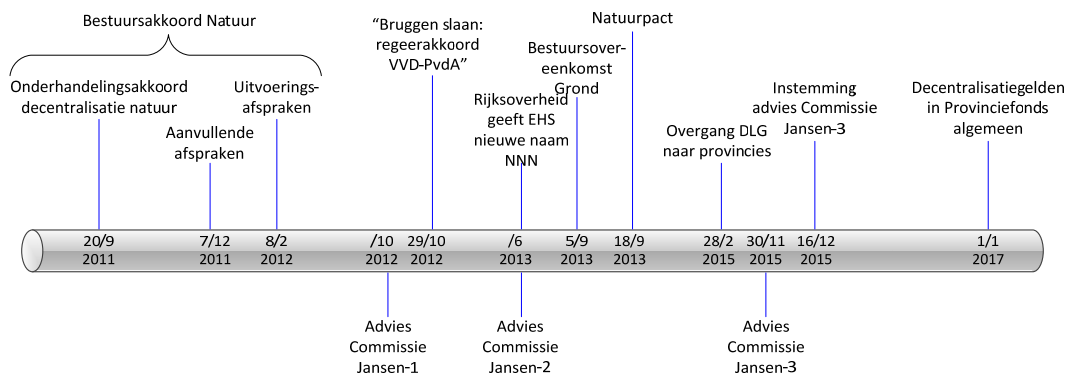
Bestuursakkoord Natuur

Onderhandelingsakkoord decentralisatie natuur

Aanvullende afspraken

Uitvoeringsafspraken

“Bruggen slaan: regeerakkoord VVD-PvdA”

Rijksoverheid geeft EHS nieuwe naam NNN

Bestuursovereenkomst Grond

Natuurpact

Overgang DLG naar provincies

Instemming advies Commissie Jansen-3

Decentralisatiegelden in Provinciefonds algemeen

20/9 2011

7/12 2011

8/2 2012

/10 2012

29/10 2012

/6 2013

5/9 2013

18/9 2013

28/2 2015

30/11 2015

16/12 2015

1/1 2017

Advies Commissie Jansen-1

Advies Commissie Jansen-2

Advies Commissie Jansen-3